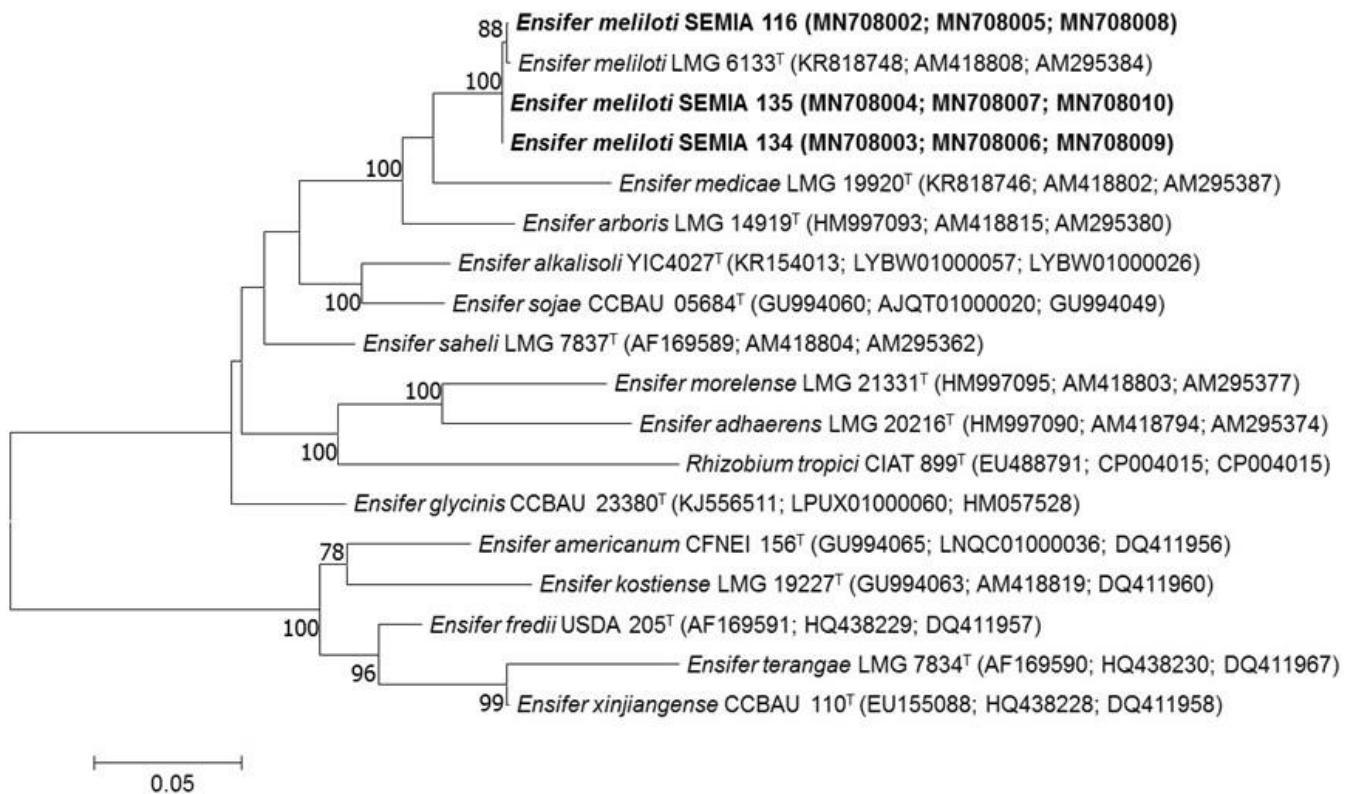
88 Ensifer meliloti SEMIA 116 (MN708002; MN708005; MN708008)
Ensifer meliloti LMG 6133$^T$ (KR818748; AM418808; AM295384)
100 Ensifer meliloti SEMIA 135 (MN708004; MN708007; MN708010)
Ensifer meliloti SEMIA 134 (MN708003; MN708006; MN708009)
100 Ensifer medicae LMG 19920$^T$ (KR818746; AM418802; AM295387)
Ensifer arboris LMG 14919$^T$ (HM997093; AM418815; AM295380)
Ensifer alkalisoli YIC4027$^T$ (KR154013; LYBW01000057; LYBW01000026)
100 Ensifer sojae CCBAU 05684$^T$ (GU994060; AJQT01000020; GU994049)
Ensifer saheli LMG 7837$^T$ (AF169589; AM418804; AM295362)
100 Ensifer morelense LMG 21331$^T$ (HM997095; AM418803; AM295377)
Ensifer adhaerens LMG 20216$^T$ (HM997090; AM418794; AM295374)
100 Rhizobium tropici CIAT 899$^T$ (EU488791; CP004015; CP004015)
Ensifer glycinis CCBAU 23380$^T$ (KJ556511; LPUX01000060; HM057528)
78 Ensifer americanum CFNEI 156$^T$ (GU994065; LNQC01000036; DQ411956)
Ensifer kostiense LMG 19227$^T$ (GU994063; AM418819; DQ411960)
100 Ensifer fredii USDA 205$^T$ (AF169591; HQ438229; DQ411957)
96 Ensifer terangae LMG 7834$^T$ (AF169590; HQ438230; DQ411967)
99 Ensifer xinjiangense CCBAU 110$^T$ (EU155088; HQ438228; DQ411958)

0.05